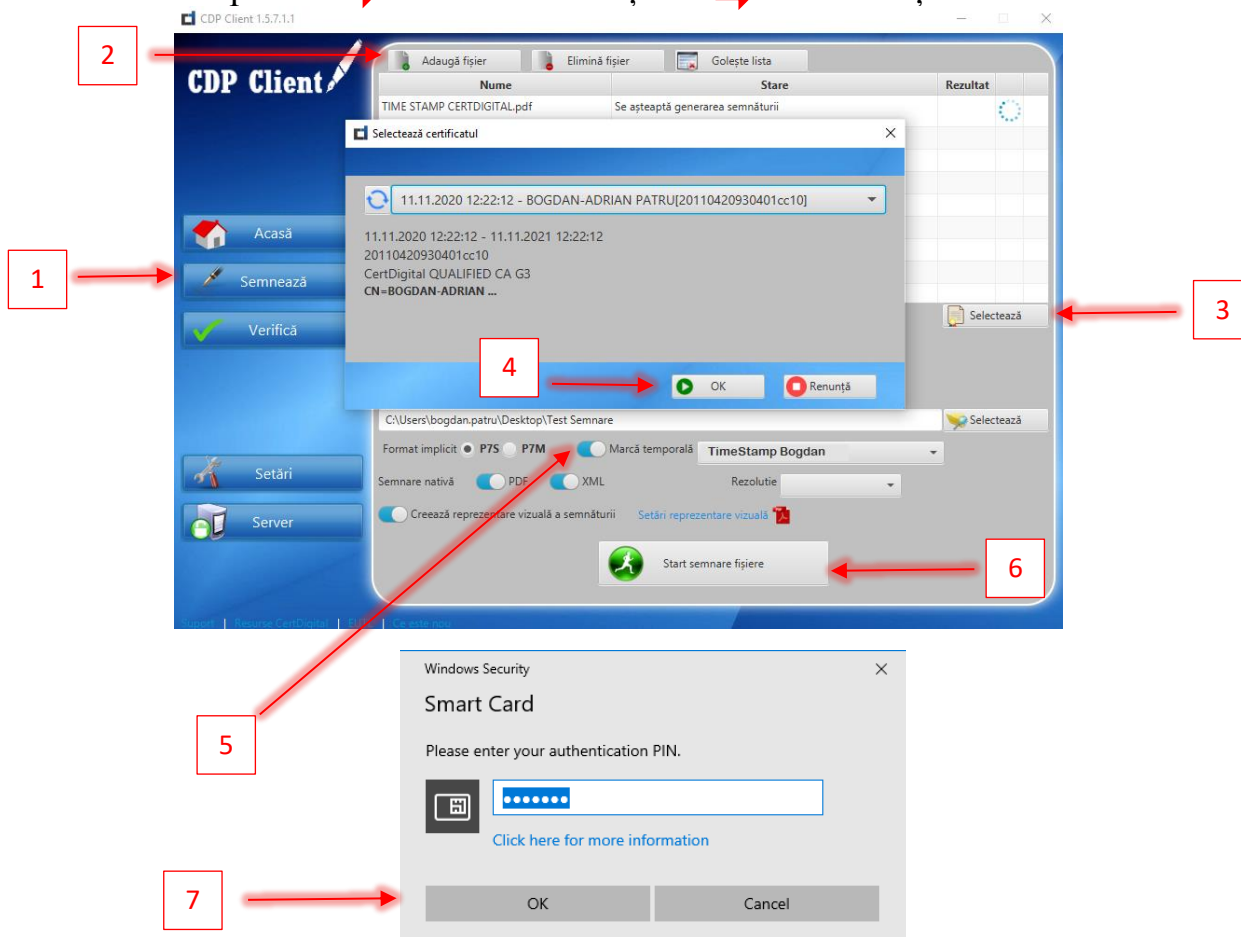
CDP Client 1.5.7.1.1

2

CDP Client

Adaugă fișier
Elimină fișier
Golește lista

| Nume | Stare | Rezultat |
|---|---|---|
| TIME STAMP CERTDIGITAL.pdf | Se așteaptă generarea semnăturii | |

Selectează certificatul

11.11.2020 12:22:12 - BOGDAN-ADRIAN PATRU[20110420930401cc10]

11.11.2020 12:22:12 - 11.11.2021 12:22:12
20110420930401cc10
CertDigital QUALIFIED CA G3
CN=BOGDAN-ADRIAN ...

4

OK
Renunță

Acasă
1
Semnează
Verifică

Selectează
3

C:\Users\bogdan.patru\Desktop\Test Semnare
Selectează

Format implicit P7S P7M Marcă temporală TimeStamp Bogdan
Semnare nativă PDF XML Rezolutie
Creează reprezentare vizuală a semnăturii Setări reprezentare vizuală

Setări
Server

Start semnare fișiere
6

Support | Resurse CertDigital | EULA | Ce este nou

Windows Security
Smart Card
Please enter your authentication PIN.
•••••••
Click here for more information

5

7
OK
Cancel